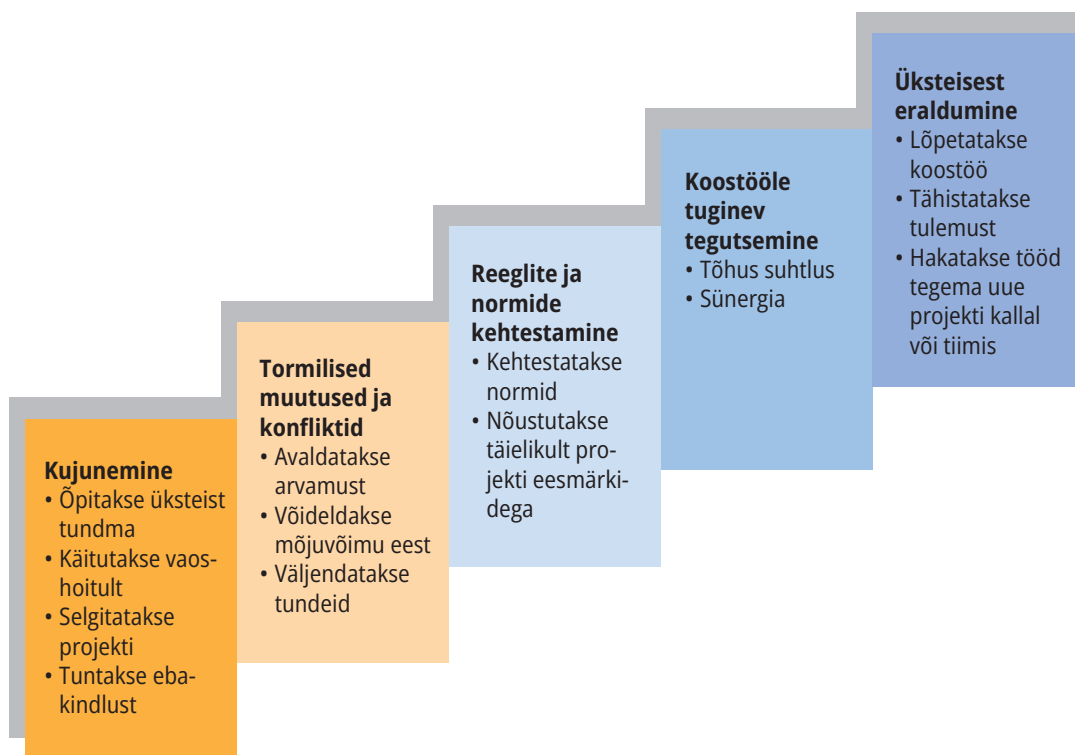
**Kujunemine**
• Õpitakse üksteist tundma
• Käitutakse vaoshoitult
• Selgitatakse projekti
• Tuntakse ebakindlust

**Tormilised muutused ja konfliktid**
• Avaldatakse arvamust
• Võideldakse mõjuvõimu eest
• Väljendatakse tundeid

**Reeglite ja normide kehtestamine**
• Kehtestatakse normid
• Nõustutakse täielikult projekti eesmärkidega

**Koostööle tuginev tegutsemine**
• Tõhus suhtlus
• Sünergia

**Üksteisest eraldumine**
• Lõpetatakse koostöö
• Tähistatakse tulemust
• Hakatakse tööd tegema uue projekti kallal või tiimis